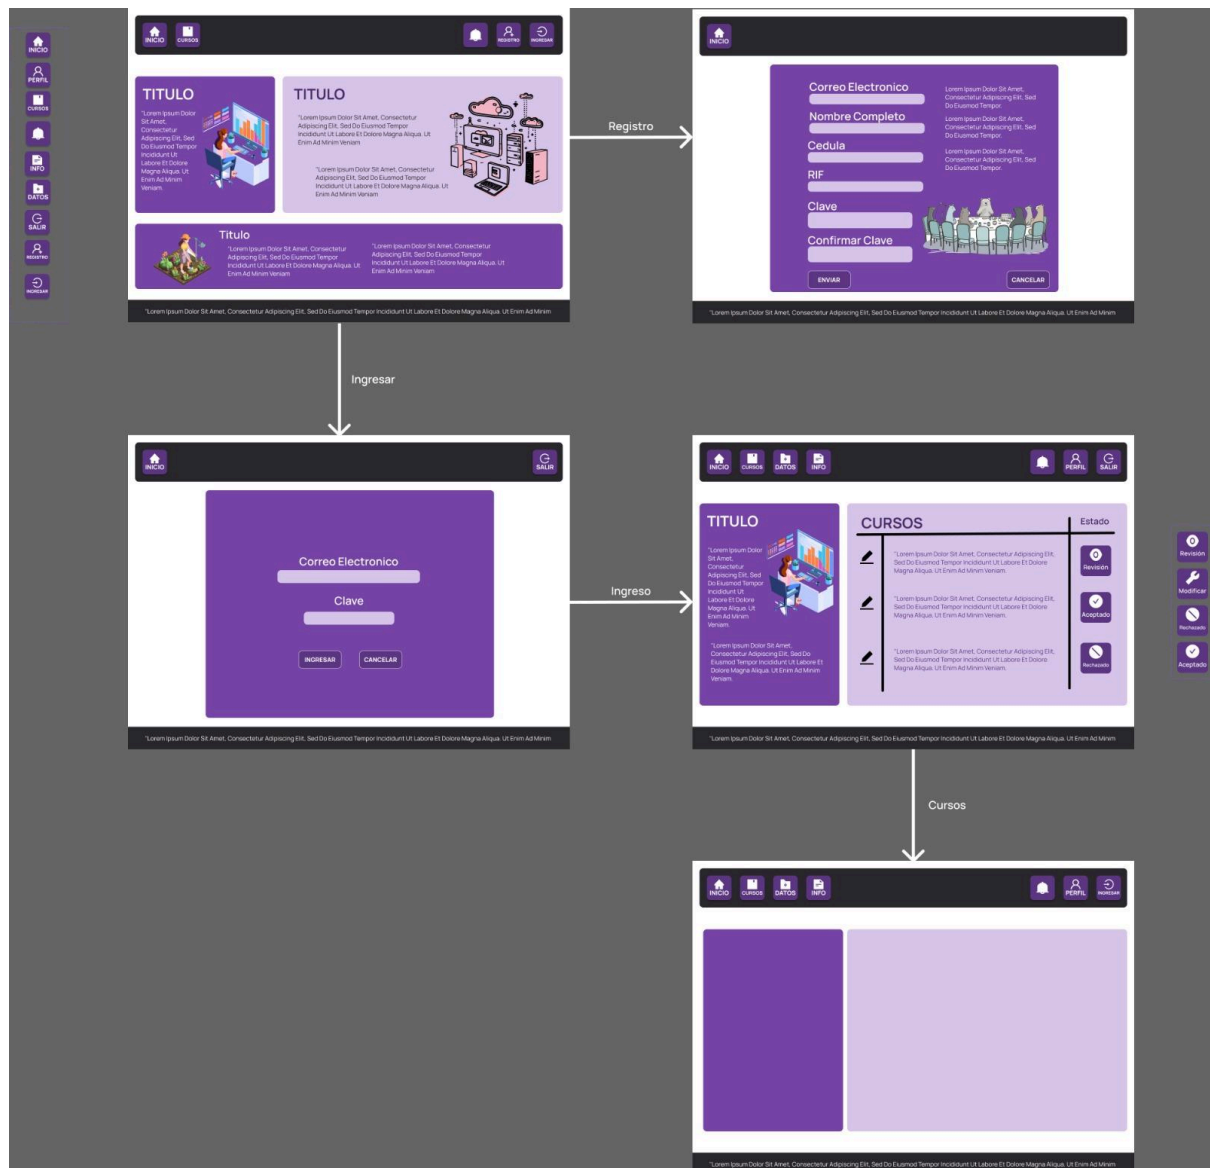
INICIO
PERFIL
CURSOS
INFO
DATOS
SALIR
REGISTRO
INGRESAR

INICIO CURSOS REGISTRO INGRESAR

TITULO
"Lorem Ipsum Dolor Sit Amet, Consectetur Adipiscing Elit, Sed Do Eiusmod Tempor Incididunt Ut Labore Et Dolore Magna Aliqua. Ut Enim Ad Minim Veniam.

TITULO
"Lorem Ipsum Dolor Sit Amet, Consectetur Adipiscing Elit, Sed Do Eiusmod Tempor Incididunt Ut Labore Et Dolore Magna Aliqua. Ut Enim Ad Minim Veniam

"Lorem Ipsum Dolor Sit Amet, Consectetur Adipiscing Elit, Sed Do Eiusmod Tempor Incididunt Ut Labore Et Dolore Magna Aliqua. Ut Enim Ad Minim Veniam

Titulo
"Lorem Ipsum Dolor Sit Amet, Consectetur Adipiscing Elit, Sed Do Eiusmod Tempor Incididunt Ut Labore Et Dolore Magna Aliqua. Ut Enim Ad Minim Veniam

"Lorem Ipsum Dolor Sit Amet, Consectetur Adipiscing Elit, Sed Do Eiusmod Tempor Incididunt Ut Labore Et Dolore Magna Aliqua. Ut Enim Ad Minim Veniam

"Lorem Ipsum Dolor Sit Amet, Consectetur Adipiscing Elit, Sed Do Eiusmod Tempor Incididunt Ut Labore Et Dolore Magna Aliqua. Ut Enim Ad Minim

Registro

INICIO

Correo Electronico
Nombre Completo
Cedula
RIF
Clave
Confirmar Clave

Lorem Ipsum Dolor Sit Amet, Consectetur Adipiscing Elit, Sed Do Eiusmod Tempor.
Lorem Ipsum Dolor Sit Amet, Consectetur Adipiscing Elit, Sed Do Eiusmod Tempor.
Lorem Ipsum Dolor Sit Amet, Consectetur Adipiscing Elit, Sed Do Eiusmod Tempor.

ENVIAR
CANCELAR

"Lorem Ipsum Dolor Sit Amet, Consectetur Adipiscing Elit, Sed Do Eiusmod Tempor Incididunt Ut Labore Et Dolore Magna Aliqua. Ut Enim Ad Minim

Ingresar

INICIO SALIR

Correo Electronico
Clave
INGRESAR CANCELAR

"Lorem Ipsum Dolor Sit Amet, Consectetur Adipiscing Elit, Sed Do Eiusmod Tempor Incididunt Ut Labore Et Dolore Magna Aliqua. Ut Enim Ad Minim

Ingreso

INICIO CURSOS DATOS INFO PERFIL SALIR

TITULO
"Lorem Ipsum Dolor Sit Amet, Consectetur Adipiscing Elit, Sed Do Eiusmod Tempor Incididunt Ut Labore Et Dolore Magna Aliqua. Ut Enim Ad Minim Veniam.

"Lorem Ipsum Dolor Sit Amet, Consectetur Adipiscing Elit, Sed Do Eiusmod Tempor Incididunt Ut Labore Et Dolore Magna Aliqua. Ut Enim Ad Minim Veniam.

CURSOS
Estado
"Lorem Ipsum Dolor Sit Amet, Consectetur Adipiscing Elit, Sed Do Eiusmod Tempor Incididunt Ut Labore Et Dolore Magna Aliqua. Ut Enim Ad Minim Veniam.
Revision
"Lorem Ipsum Dolor Sit Amet, Consectetur Adipiscing Elit, Sed Do Eiusmod Tempor Incididunt Ut Labore Et Dolore Magna Aliqua. Ut Enim Ad Minim Veniam.
Aceptado
"Lorem Ipsum Dolor Sit Amet, Consectetur Adipiscing Elit, Sed Do Eiusmod Tempor Incididunt Ut Labore Et Dolore Magna Aliqua. Ut Enim Ad Minim Veniam.
Rechazado

"Lorem Ipsum Dolor Sit Amet, Consectetur Adipiscing Elit, Sed Do Eiusmod Tempor Incididunt Ut Labore Et Dolore Magna Aliqua. Ut Enim Ad Minim

Revisión
Modificar
Rechazado
Aceptado

Cursos

INICIO CURSOS DATOS INFO PERFIL INGRESAR

"Lorem Ipsum Dolor Sit Amet, Consectetur Adipiscing Elit, Sed Do Eiusmod Tempor Incididunt Ut Labore Et Dolore Magna Aliqua. Ut Enim Ad Minim